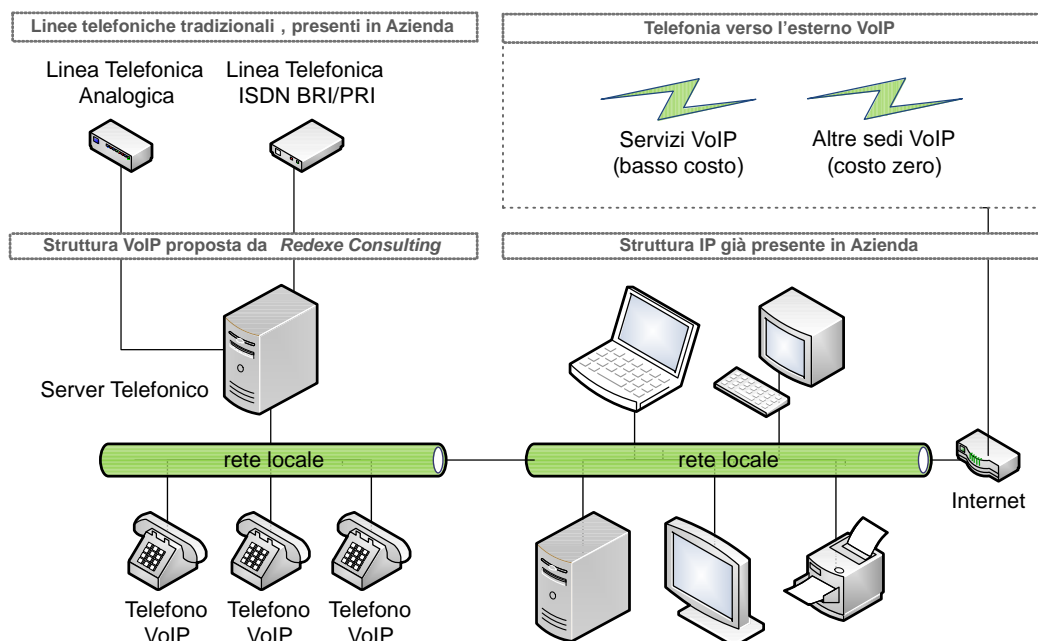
Linee telefoniche tradizionali , presenti in Azienda

Linea Telefonica Analogica

Linea Telefonica ISDN BRI/PRI

Telefonia verso l'esterno VoIP

Servizi VoIP (basso costo)

Altre sedi VoIP (costo zero)

Struttura VoIP proposta da *Redexe Consulting*

Struttura IP già presente in Azienda

Server Telefonico

rete locale

rete locale

Internet

Telefono VoIP

Telefono VoIP

Telefono VoIP